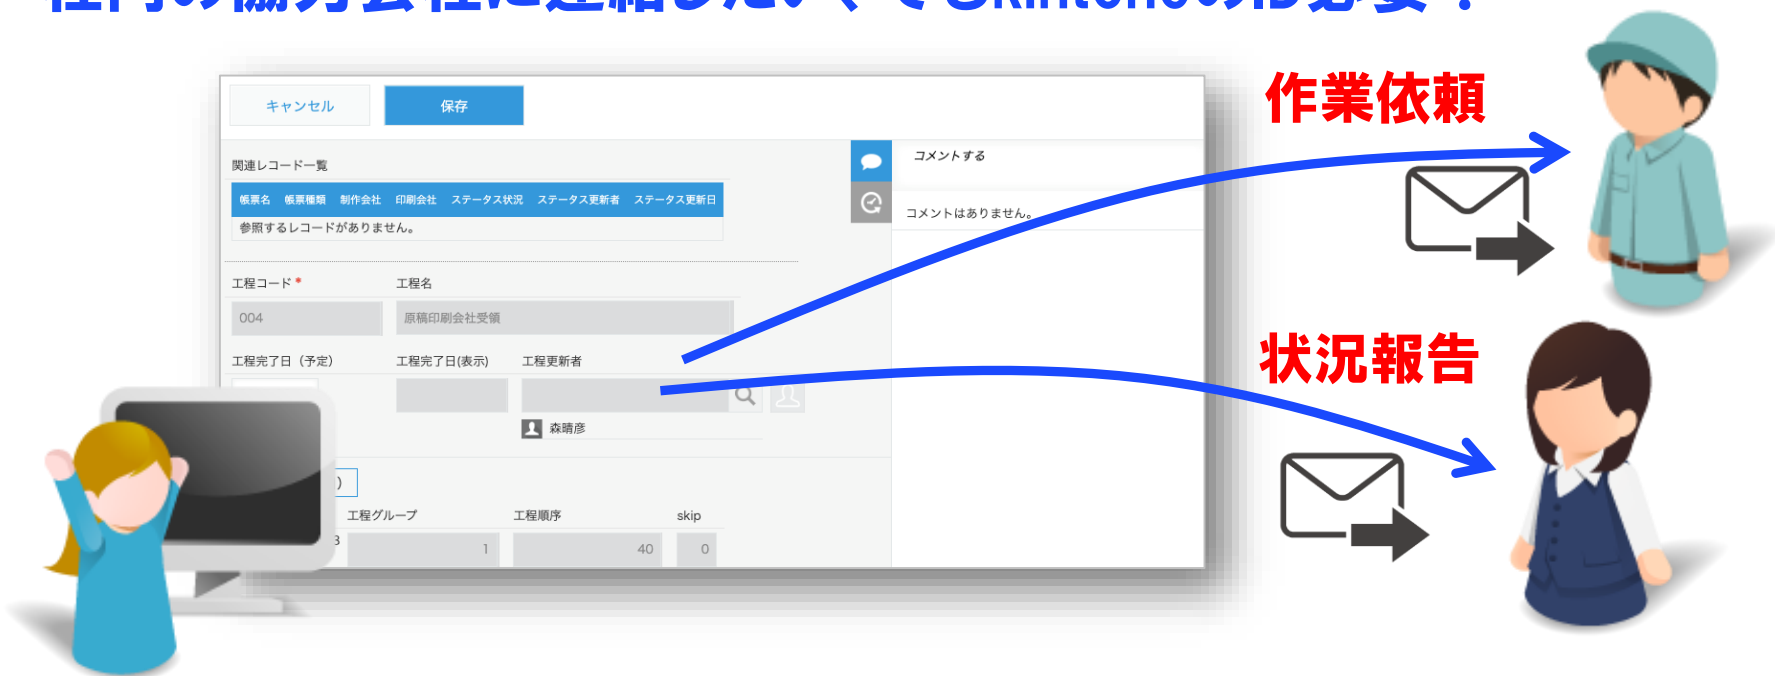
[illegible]

キャンセル
保存

関連レコード一覧

| 帳票名 | 帳票種類 | 制作会社 | 印刷会社 | ステータス状況 | ステータス更新者 | ステータス更新日 |
|---|---|---|---|---|---|---|
| 参照するレコードがありません。 | | | | | | |

工程コード *
工程名
004
原稿印刷会社受領
工程完了日（予定）
工程完了日(表示)
工程更新者
森晴彦
)
工程グループ
工程順序
skip
3
1
40
0

コメントする
コメントはありません。

作業依頼
状況報告